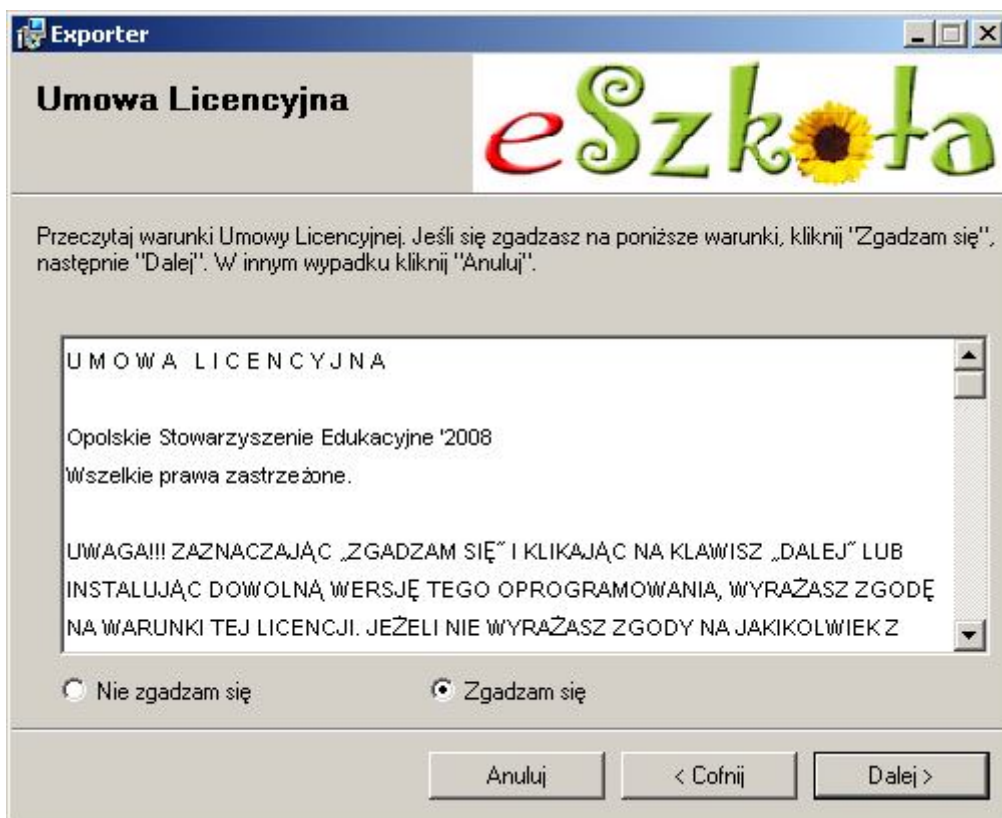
Exporter

Umowa Licencyjna

eSzkoła

Przeczytaj warunki Umowy Licencyjnej. Jeśli się zgadzasz na poniższe warunki, kliknij "Zgadzam się", następnie "Dalej". W innym wypadku kliknij "Anuluj".

U M O W A   L I C E N C Y J N A

Opolskie Stowarzyszenie Edukacyjne '2008
Wszelkie prawa zastrzeżone.

UWAGA!!! ZAZNACZAJĄC „ZGADZAM SIĘ" I KLIKAJĄC NA KLAWISZ „DALEJ" LUB INSTALUJĄC DOWOLNĄ WERSJĘ TEGO OPROGRAMOWANIA, WYRAŻASZ ZGODĘ NA WARUNKI TEJ LICENCJI. JEŻELI NIE WYRAŻASZ ZGODY NA JAKIKOLWIEK Z

Nie zgadzam się

Zgadzam się

Anuluj

< Cofnij

Dalej >